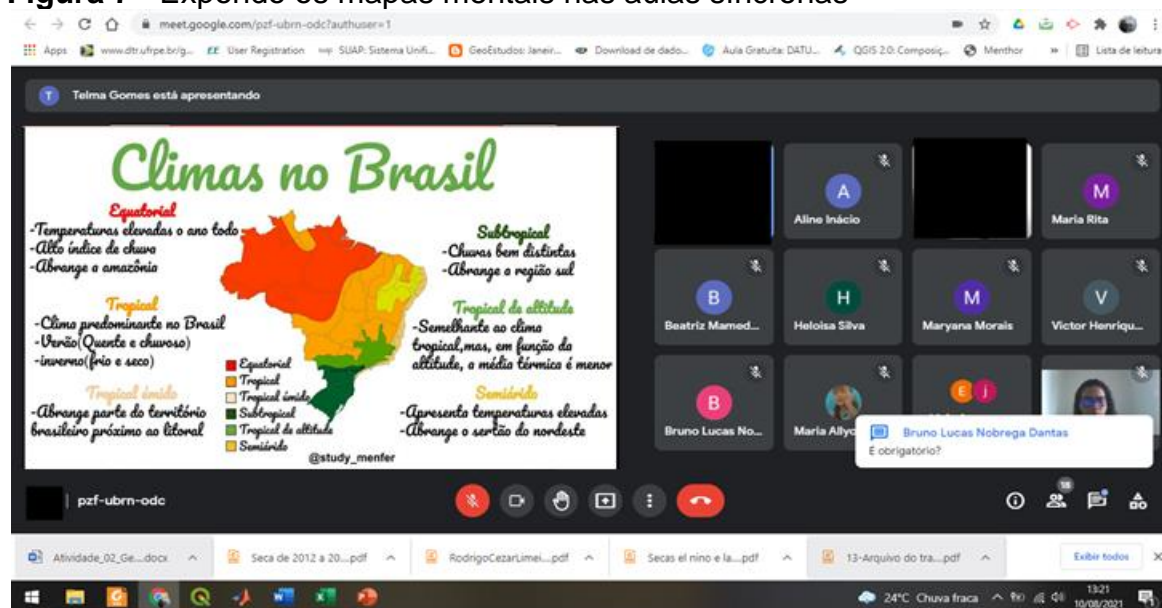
Figura 1 – Expondo os mapas mentais nas aulas síncronas

meet.google.com/pzf-ubrn-odc?authuser=1

Apps www.dtr.ufrpe.br/g... User Registration SUAP: Sistema Unifi... GeoEstudos: Janeir... Download de dado... Aula Gratuita: DATU... QGIS 2.0: Composiç... Menthor Lista de leitura

Telma Gomes está apresentando

Climas no Brasil

Equatorial
-Temperaturas elevadas o ano todo
-Alto índice de chuva
-Abrange a amazônia

Tropical
-Clima predominante no Brasil
-Verão(Quente e chuvoso)
-inverno(frio e seco)

Tropical úmido
-Abrange parte do território brasileiro próximo ao litoral

Subtropical
-Chuvas bem distintas
-Abrange a região sul

Tropical de altitude
-Semelhante ao clima tropical,mas, em função da altitude, a média térmica é menor

Semiárido
-Apresenta temperaturas elevadas
-Abrange o sertão do nordeste

Equatorial
Tropical
Tropical úmido
Subtropical
Tropical de altitude
Semiárido

@study_menfer

A
Aline Inácio
M
Maria Rita
B
Beatriz Mamed...
H
Heloisa Silva
M
Maryana Morais
V
Victor Henriqu...
B
Bruno Lucas No...
Maria Allyc...
E J

Bruno Lucas Nobrega Dantas
É obrigatório?

pzf-ubrn-odc

18

Atividade_02_Ge....docx
Seca de 2012 a 20....pdf
RodrigoCezarLimei....pdf
Secas el nino e la....pdf
13-Arquivo do tra....pdf
Exibir todos

24°C Chuva fraca
13:21
10/08/2021